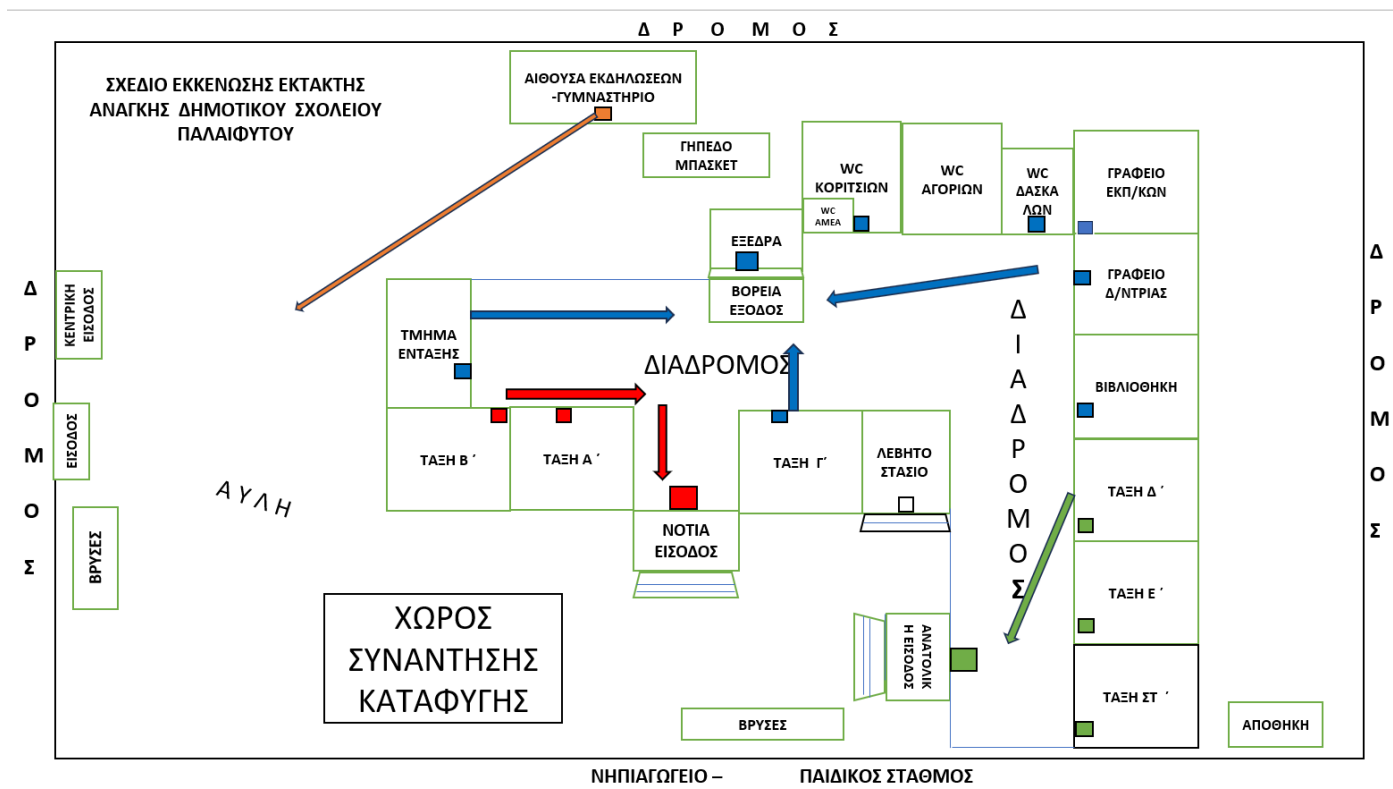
Δ Ρ Ο Μ Ο Σ

ΣΧΕΔΙΟ ΕΚΚΕΝΩΣΗΣ ΕΚΤΑΚΤΗΣ ΑΝΑΓΚΗΣ ΔΗΜΟΤΙΚΟΥ ΣΧΟΛΕΙΟΥ ΠΑΛΑΙΦΥΤΟΥ

ΑΙΘΟΥΣΑ ΕΚΔΗΛΩΣΕΩΝ -ΓΥΜΝΑΣΤΗΡΙΟ

ΓΗΠΕΔΟ ΜΠΑΣΚΕΤ

WC ΚΟΡΙΤΣΙΩΝ

WC ΑΜΕΑ

WC ΑΓΟΡΙΩΝ

WC ΔΑΣΚΑ ΛΩΝ

ΓΡΑΦΕΙΟ ΕΚΠ/ΚΩΝ

ΕΞΕΔΡΑ

ΒΟΡΕΙΑ ΕΞΟΔΟΣ

ΓΡΑΦΕΙΟ Δ/ΝΤΡΙΑΣ

Δ Ρ Ο Μ Ο Σ

Δ Ρ Ο Μ Ο Σ

ΚΕΝΤΡΙΚΗ ΕΙΣΟΔΟΣ

ΤΜΗΜΑ ΕΝΤΑΞΗΣ

ΔΙΑΔΡΟΜΟΣ

Δ Ι Α Δ Ρ Ο Μ Ο Σ

ΒΙΒΛΙΟΘΗΚΗ

ΕΙΣΟΔΟΣ

ΤΑΞΗ Β΄

ΤΑΞΗ Α΄

ΤΑΞΗ Γ΄

ΛΕΒΗΤΟ ΣΤΑΣΙΟ

ΤΑΞΗ Δ΄

Α Υ Λ Η

ΝΟΤΙΑ ΕΙΣΟΔΟΣ

ΒΡΥΣΕΣ

ΤΑΞΗ Ε΄

ΧΩΡΟΣ ΣΥΝΑΝΤΗΣΗΣ ΚΑΤΑΦΥΓΗΣ

ΑΝΑΤΟΛΙΚ Η ΕΙΣΟΔΟΣ

ΤΑΞΗ ΣΤ΄

ΒΡΥΣΕΣ

ΑΠΟΘΗΚΗ

ΝΗΠΙΑΓΩΓΕΙΟ – ΠΑΙΔΙΚΟΣ ΣΤΑΘΜΟΣ